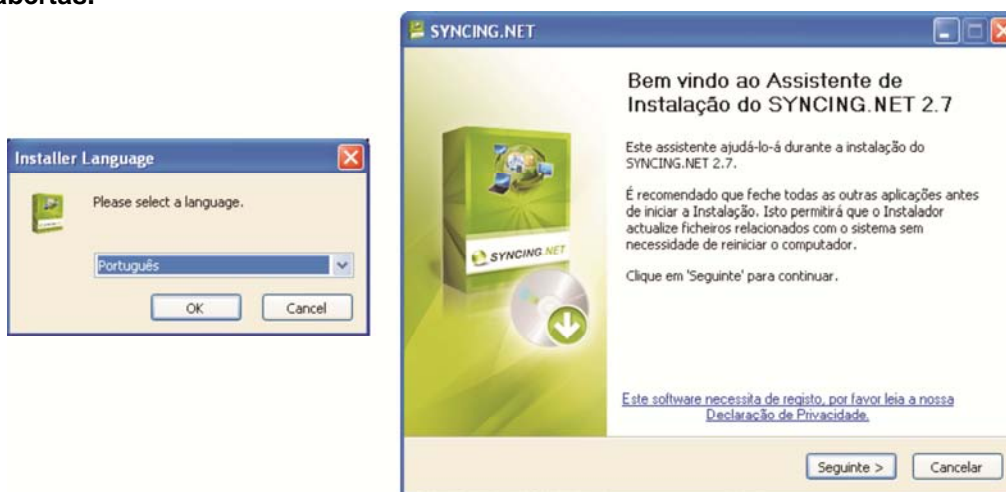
abertas.

Installer Language

Please select a language.

Português

OK

Cancel

SYNCING.NET

SYNCING.NET

Bem vindo ao Assistente de Instalação do SYNCING.NET 2.7

Este assistente ajudá-lo-á durante a instalação do SYNCING.NET 2.7.

É recomendado que feche todas as outras aplicações antes de iniciar a Instalação. Isto permitirá que o Instalador actualize ficheiros relacionados com o sistema sem necessidade de reiniciar o computador.

Clique em 'Seguinte' para continuar.

Este software necessita de registo, por favor leia a nossa Declaração de Privacidade.

Seguinte >

Cancelar